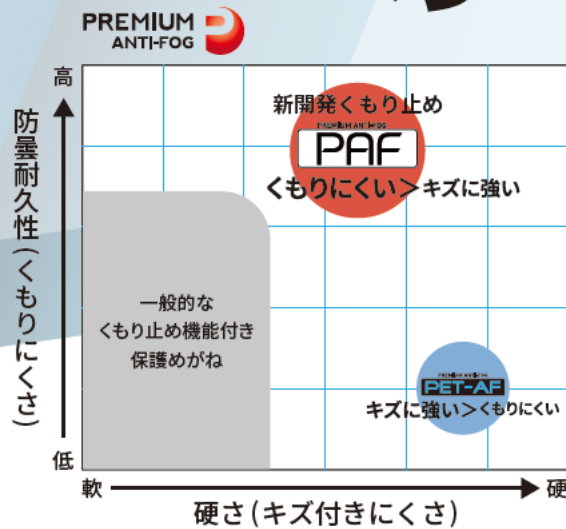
PREMIUM
ANTI-FOG

高

防曇耐久性(くもりにくさ)

低

新開発くもり止め

PREMIUM ANTI-FOG

PAF

くもりにくい>キズに強い

一般的な
くもり止め機能付き
保護めがね

PREMIUM ANTI-FOG

PET-AF

キズに強い>くもりにくい

軟

硬

硬さ(キズ付きにくさ)